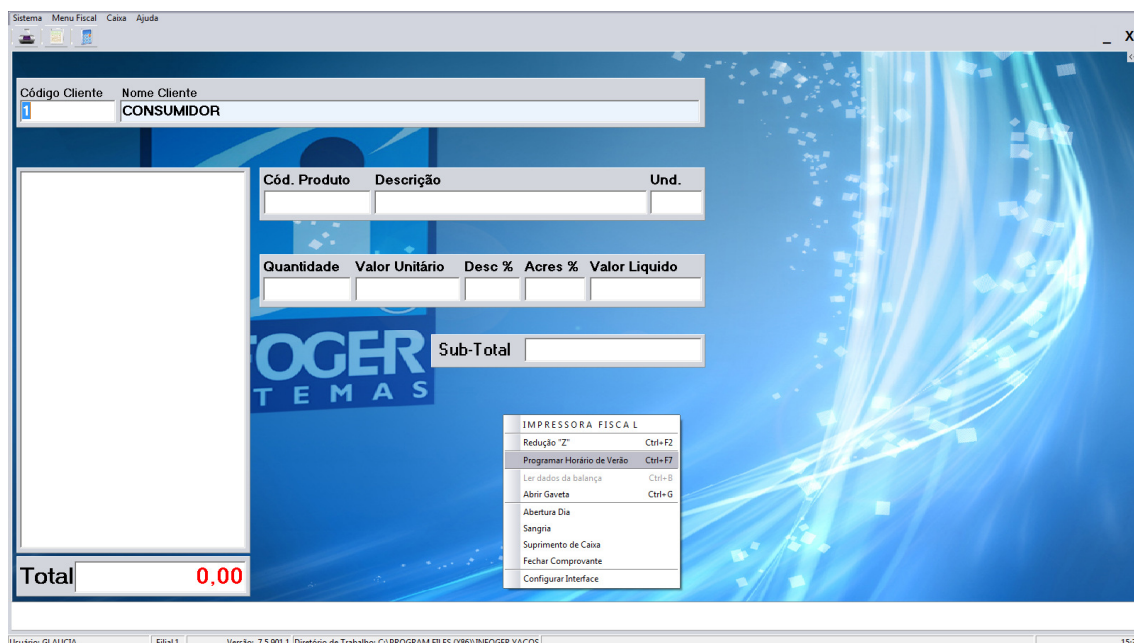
Sistema Menu Fiscal Caixa Ajuda

_ X

Código Cliente
1
Nome Cliente
CONSUMIDOR

Cód. Produto
Descrição
Und.

Quantidade
Valor Unitário
Desc %
Acres %
Valor Liquido

Sub-Total

OGER
TEMAS

IMPRESSORA FISCAL
Redução "Z" Ctrl+F2
Programar Horário de Verão Ctrl+F7
Ler dados da balança Ctrl+B
Abrir Gaveta Ctrl+G
Abertura Dia
Sangria
Suprimento de Caixa
Fechar Comprovante
Configurar Interface

Total 0,00

Usuário: GLAUCIA Filial 1 Versão: 7.5.901.1 Diretório de Trabalho: C:\PROGRAM FILES (X86)\INFOGER VAGOS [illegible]